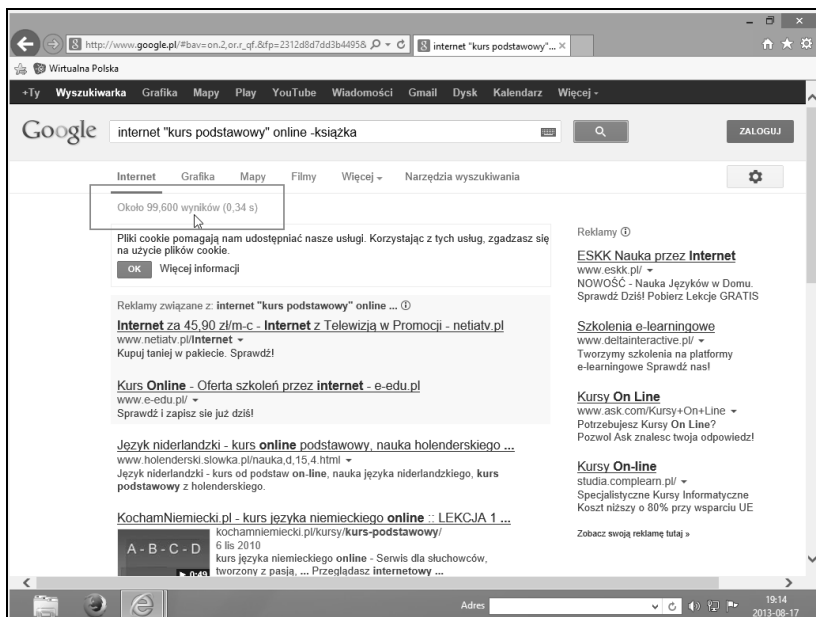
http://www.google.pl/#bav=on.2,or.r_qf.&fp=2312d8d7dd3b4495&
internet "kurs podstawowy"... ×

Wirtualna Polska

+Ty Wyszukiwarka Grafika Mapy Play YouTube Wiadomości Gmail Dysk Kalendarz Więcej -

Google internet "kurs podstawowy" online -książka

ZALOGUJ

Internet Grafika Mapy Filmy Więcej - Narzędzia wyszukiwania

Około 99,600 wyników (0,34 s)

Pliki cookie pomagają nam udostępniać nasze usługi. Korzystając z tych usług, zgadzasz się na użycie plików cookie.

OK Więcej informacji

Reklamy związane z: internet "kurs podstawowy" online ... ⓘ

Internet za 45,90 zł/m-c - Internet z Telewizją w Promocji - netiatv.pl
www.netiatv.pl/Internet ▾
Kupuj taniej w pakiecie. Sprawdź!

Kurs Online - Oferta szkoleń przez internet - e-edu.pl
www.e-edu.pl/ ▾
Sprawdź i zapisz sie już dziś!

Język niderlandzki - kurs online podstawowy, nauka holenderskiego ...
www.holenderski.slowka.pl/nauka,d,15,4.html ▾
Język niderlandzki - kurs od podstaw on-line, nauka języka niderlandzkiego, kurs podstawowy z holenderskiego.

KochamNiemiecki.pl - kurs języka niemieckiego online :: LEKCJA 1 ...
kochamniemiecki.pl/kursy/kurs-podstawowy/
6 lis 2010
kurs języka niemieckiego online - Serwis dla słuchowców, tworzony z pasją, ... Przeglądasz internetowy ...
A - B - C - D

Reklamy ⓘ

ESKK Nauka przez Internet
www.eskk.pl/ ▾
NOWOŚĆ - Nauka Języków w Domu. Sprawdź Dziś! Pobierz Lekcje GRATIS

Szkolenia e-learningowe
www.deltainteractive.pl/ ▾
Tworzymy szkolenia na platformy e-learningowe Sprawdź nas!

Kursy On Line
www.ask.com/Kursy+On+Line ▾
Potrzebujesz Kursy On Line?
Pozwol Ask znalesc twoja odpowiedz!

Kursy On-line
studia.complearn.pl/ ▾
Specjalistyczne Kursy Informatyczne
Koszt niższy o 80% przy wsparciu UE

Zobacz swoją reklamę tutaj »

Adres

19:14
2013-08-17